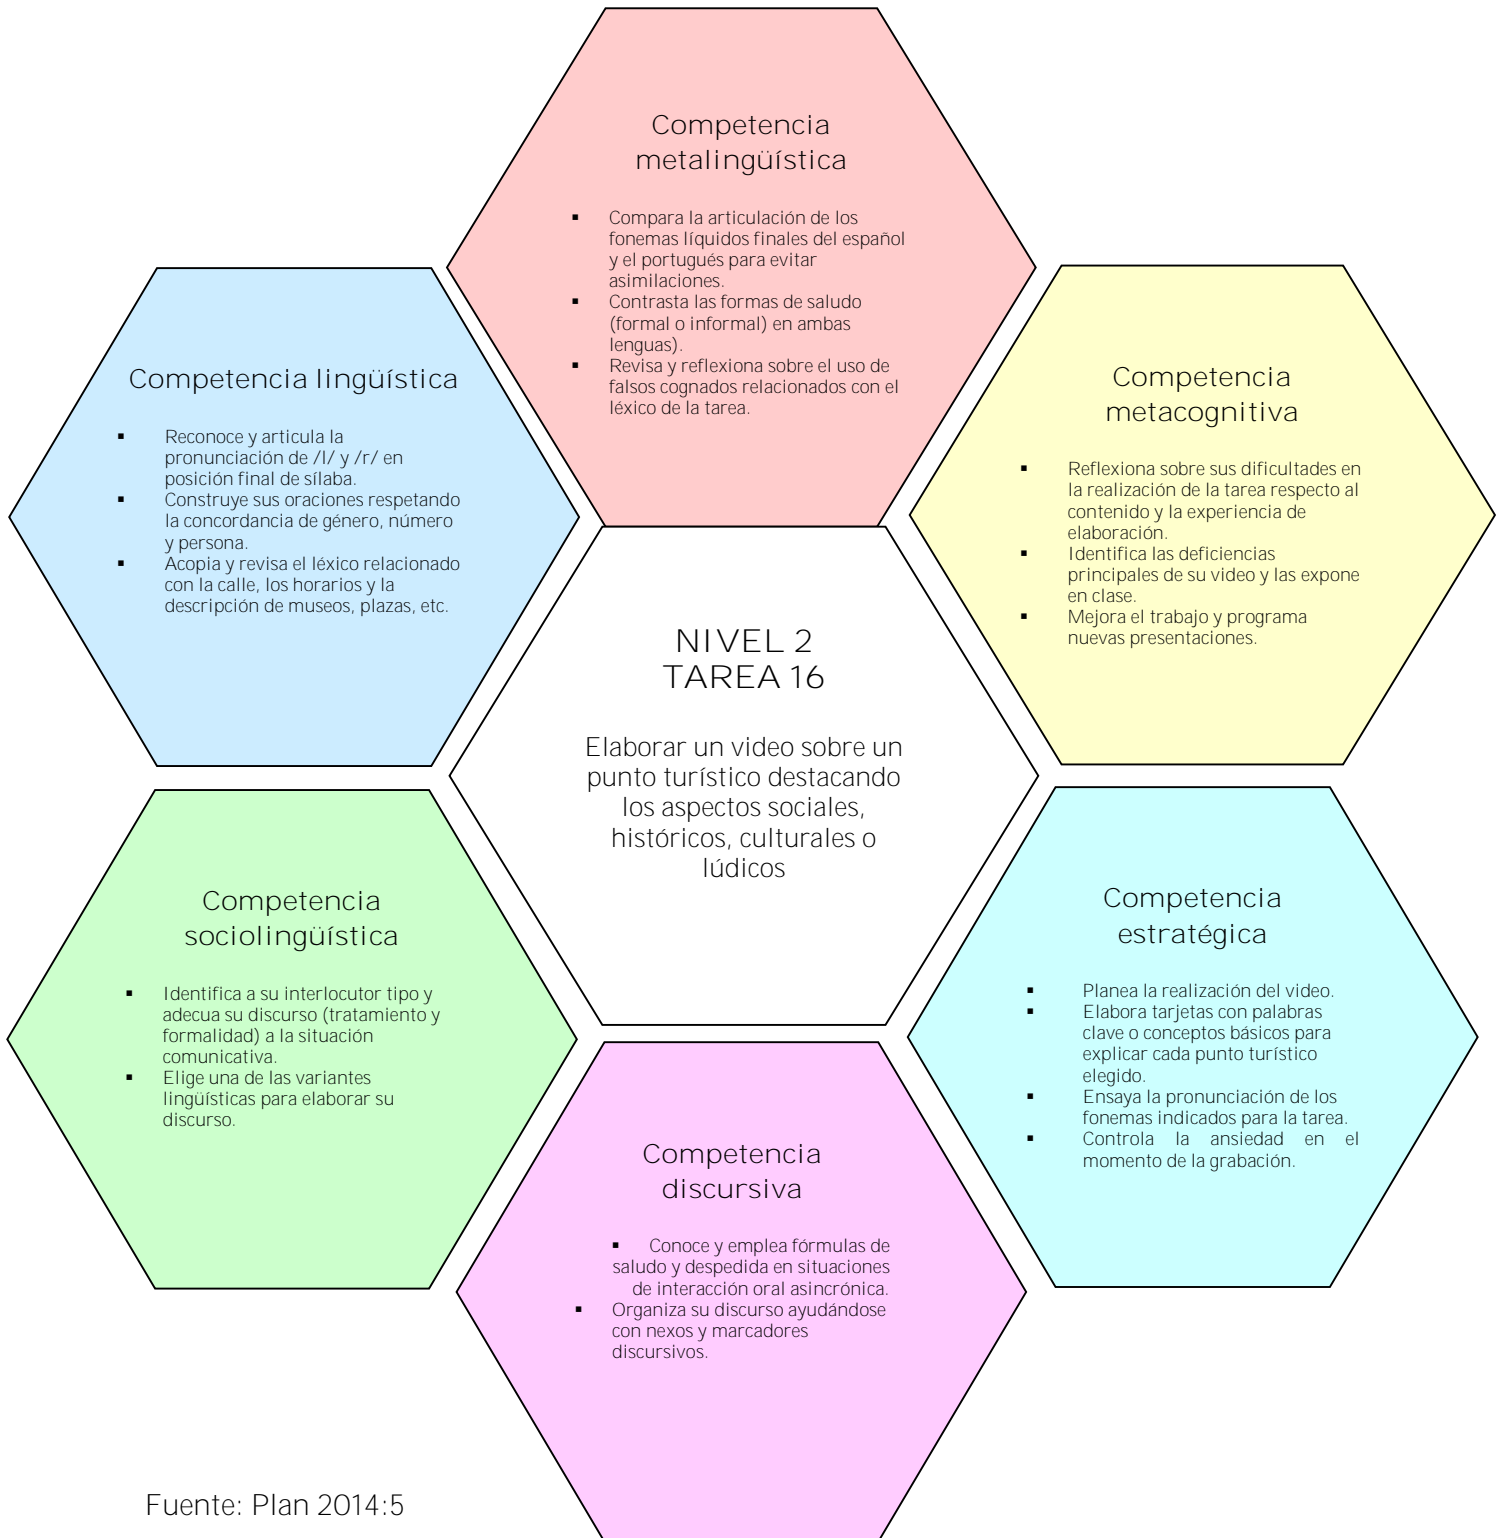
Competencia metalingüística

- Compara la articulación de los fonemas líquidos finales del español y el portugués para evitar asimilaciones.
- Contrasta las formas de saludo (formal o informal) en ambas lenguas).
- Revisa y reflexiona sobre el uso de falsos cognados relacionados con el léxico de la tarea.

Competencia lingüística

- Reconoce y articula la pronunciación de /l/ y /r/ en posición final de sílaba.
- Construye sus oraciones respetando la concordancia de género, número y persona.
- Acopia y revisa el léxico relacionado con la calle, los horarios y la descripción de museos, plazas, etc.

Competencia metacognitiva

- Reflexiona sobre sus dificultades en la realización de la tarea respecto al contenido y la experiencia de elaboración.
- Identifica las deficiencias principales de su video y las expone en clase.
- Mejora el trabajo y programa nuevas presentaciones.

NIVEL 2
TAREA 16

Elaborar un video sobre un punto turístico destacando los aspectos sociales, históricos, culturales o lúdicos

Competencia sociolingüística

- Identifica a su interlocutor tipo y adecua su discurso (tratamiento y formalidad) a la situación comunicativa.
- Elige una de las variantes lingüísticas para elaborar su discurso.

Competencia estratégica

- Planea la realización del video.
- Elabora tarjetas con palabras clave o conceptos básicos para explicar cada punto turístico elegido.
- Ensaya la pronunciación de los fonemas indicados para la tarea.
- Controla la ansiedad en el momento de la grabación.

Competencia discursiva

- Conoce y emplea fórmulas de saludo y despedida en situaciones de interacción oral asincrónica.
- Organiza su discurso ayudándose con nexos y marcadores discursivos.

Fuente: Plan 2014:5